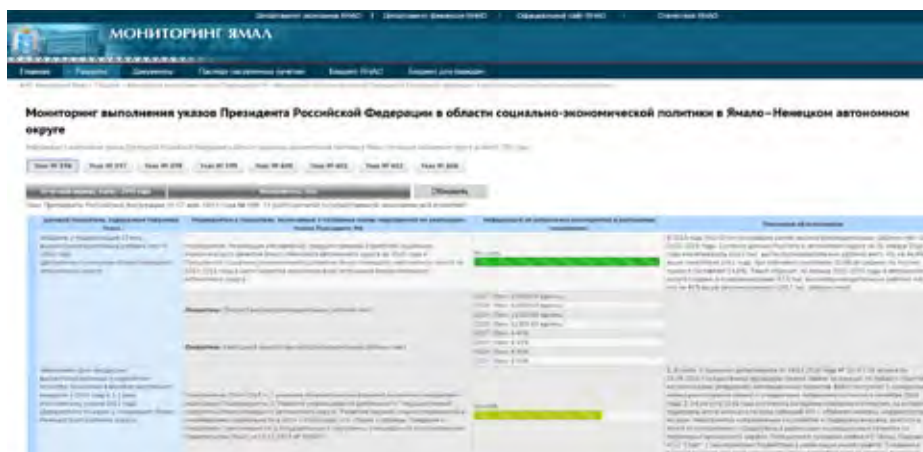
Департамент экономики ЯНАО | Департамент финансов ЯНАО | Официальный сайт ЯНАО | Статистика ЯНАО

МОНИТОРИНГ ЯМАЛ

Главная | Разделы | Документы | Паспорт заявленных отчетов | Бюджет ЯНАО | Бюджет для граждан

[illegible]

Мониторинг выполнения указов Президента Российской Федерации в области социально-экономической политики в Ямало-Ненецком автономном округе

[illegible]

Указ № 596 | Указ № 597 | Указ № 598 | Указ № 599 | Указ № 600 | Указ № 601 | Указ № 602 | Указ № 606

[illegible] | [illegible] | Обновить

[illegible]

| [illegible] | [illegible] | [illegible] | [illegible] |
|---|---|---|---|
| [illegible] | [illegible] | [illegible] | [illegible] |
| | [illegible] | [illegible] | |
| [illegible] | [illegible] | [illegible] | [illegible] |